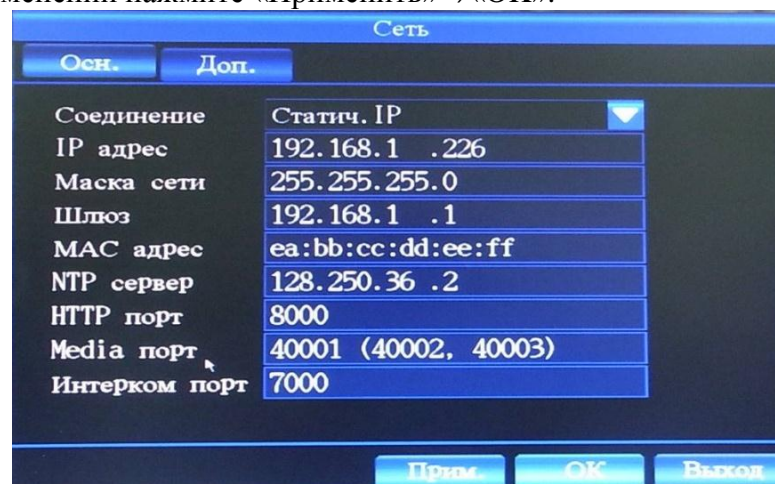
менений нажмите «Применить» → «ОК».

Сеть

Осн. Доп.

| | |
|---|---|
| Соединение | Статич. IP |
| IP адрес | 192.168.1 .226 |
| Маска сети | 255.255.255.0 |
| Шлюз | 192.168.1 .1 |
| MAC адрес | ea:bb:cc:dd:ee:ff |
| NTP сервер | 128.250.36 .2 |
| HTTP порт | 8000 |
| Media порт | 40001 (40002, 40003) |
| Интерком порт | 7000 |

Прим. OK Выход